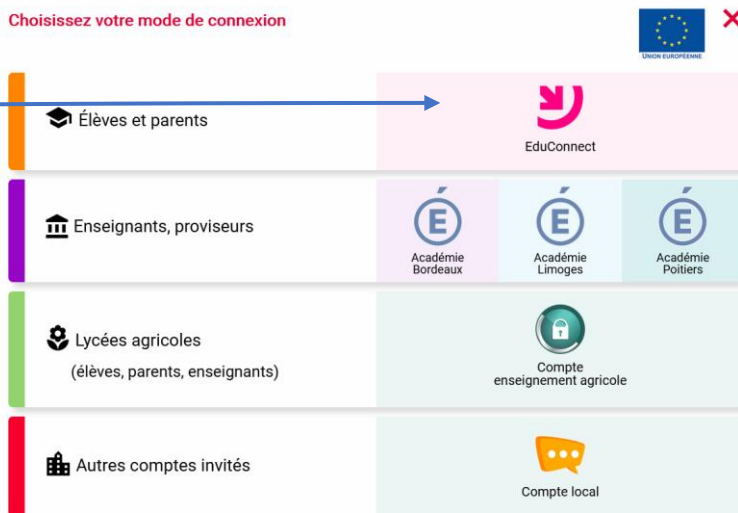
Choisissez votre mode de connexion

UNION EUROPÉENNE

Élèves et parents

EduConnect

Enseignants, proviseurs

É
Académie Bordeaux

É
Académie Limoges

É
Académie Poitiers

Lycées agricoles
(élèves, parents, enseignants)

Compte enseignement agricole

Autres comptes invités

Compte local